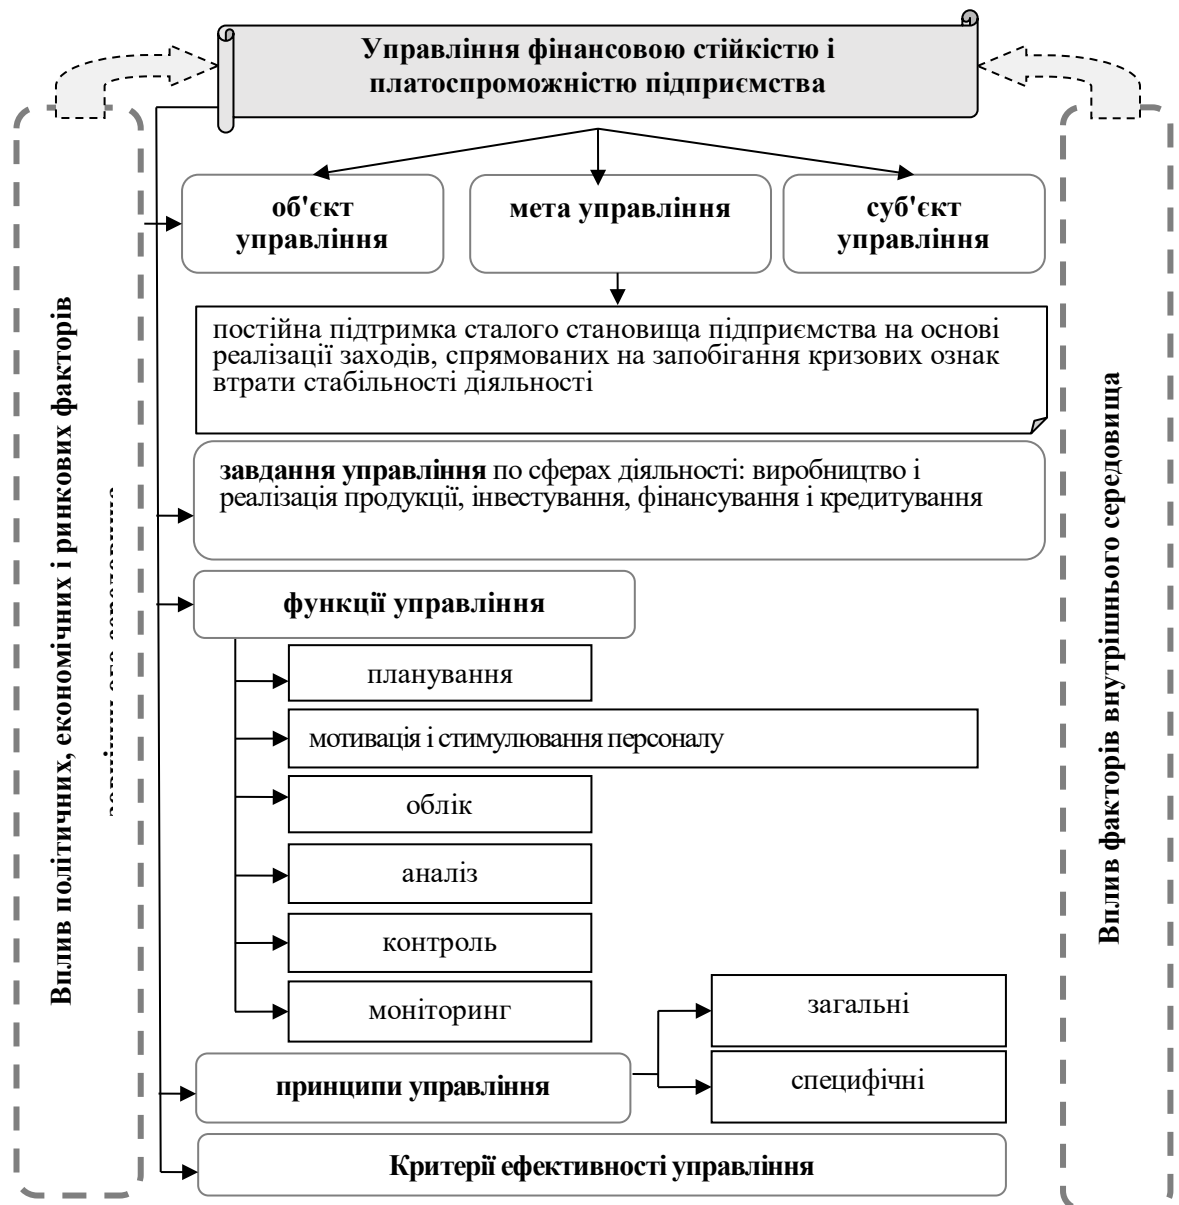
Управління фінансовою стійкістю і платоспроможністю підприємства

об'єкт управління

мета управління

суб'єкт управління

постійна підтримка сталого становища підприємства на основі реалізації заходів, спрямованих на запобігання кризових ознак втрати стабільності діяльності

**завдання управління** по сферах діяльності: виробництво і реалізація продукції, інвестування, фінансування і кредитування

функції управління

планування

мотивація і стимулювання персоналу

облік

аналіз

контроль

моніторинг

принципи управління

загальні

специфічні

Критерії ефективності управління

Вплив політичних, економічних і ринкових факторів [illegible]

Вплив факторів внутрішнього середовища